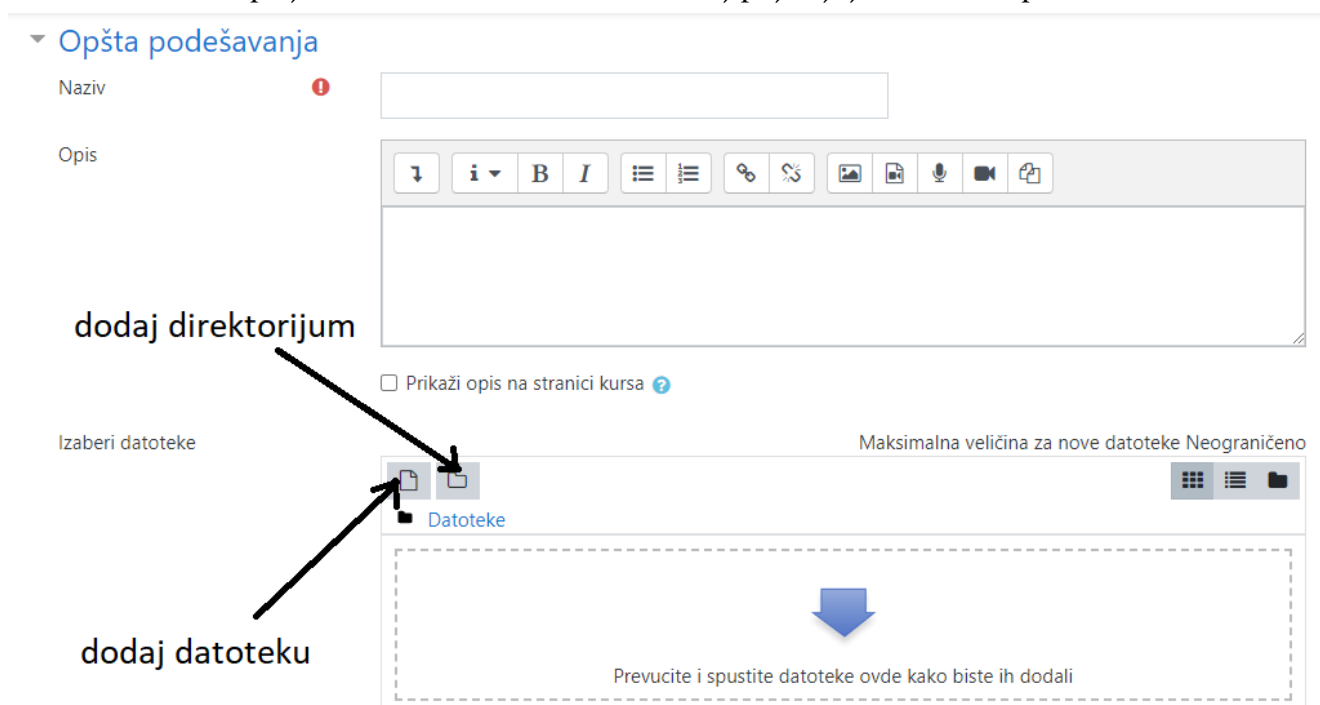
Opšta podešavanja

Naziv

Opis

dodaj direktorijum

Prikaži opis na stranici kursa

Izaberi datoteke

Maksimalna veličina za nove datoteke Neograničeno

Datoteke

dodaj datoteku

Prevucite i spustite datoteke ovde kako biste ih dodali